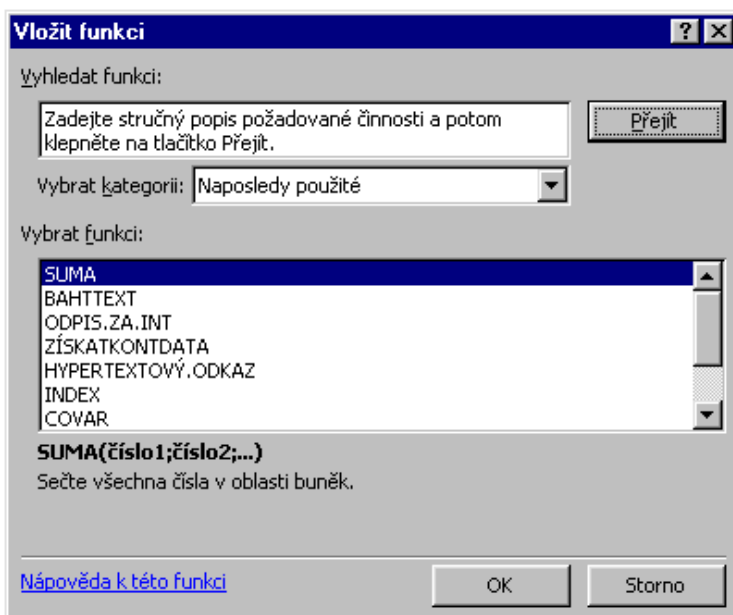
Vložit funkci

?

Vyhledat funkci:

Zadejte stručný popis požadované činnosti a potom klepněte na tlačítko Přejít.

Přejít

Vybrat kategorii: Naposledy použité

Vybrat funkci:

SUMA
BAHTTEXT
ODPIS.ZA.INT
ZÍSKATKONTDATA
HYPERTEXTOVÝ.ODKAZ
INDEX
COVAR

SUMA(číslo1;číslo2;...)
Sečte všechna čísla v oblasti buněk.

Nápověda k této funkci

OK

Storno